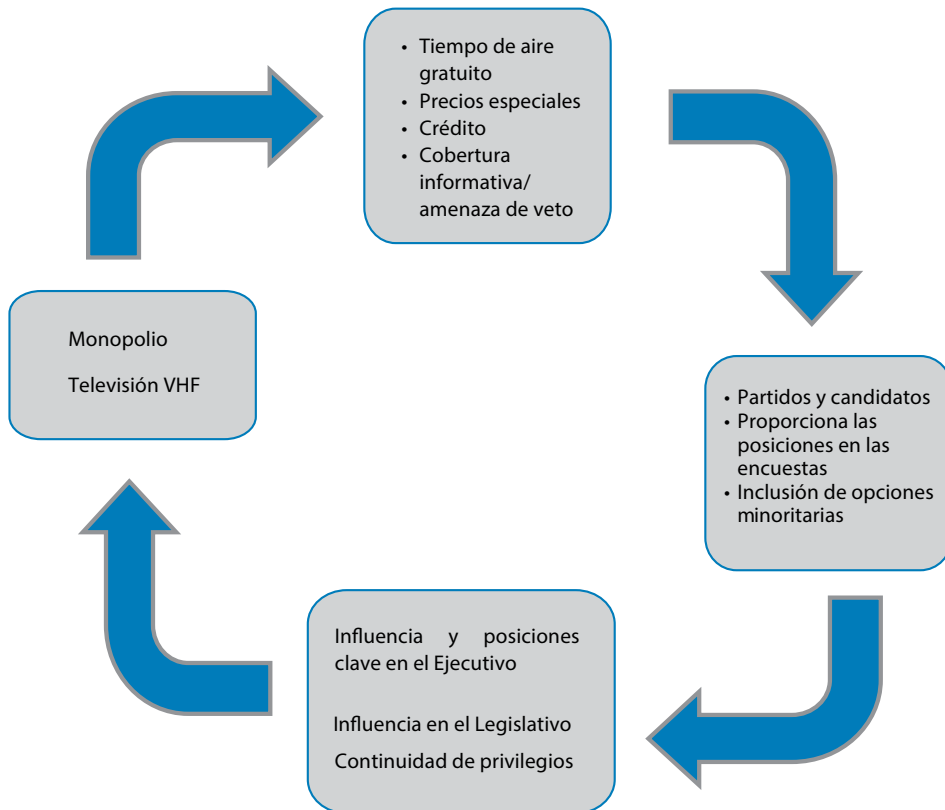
• Tiempo de aire gratuito
• Precios especiales
• Crédito
• Cobertura informativa/ amenaza de veto

• Partidos y candidatos
• Proporciona las posiciones en las encuestas
• Inclusión de opciones minoritarias

Influencia y posiciones clave en el Ejecutivo

Influencia en el Legislativo

Continuidad de privilegios

Monopolio

Televisión VHF